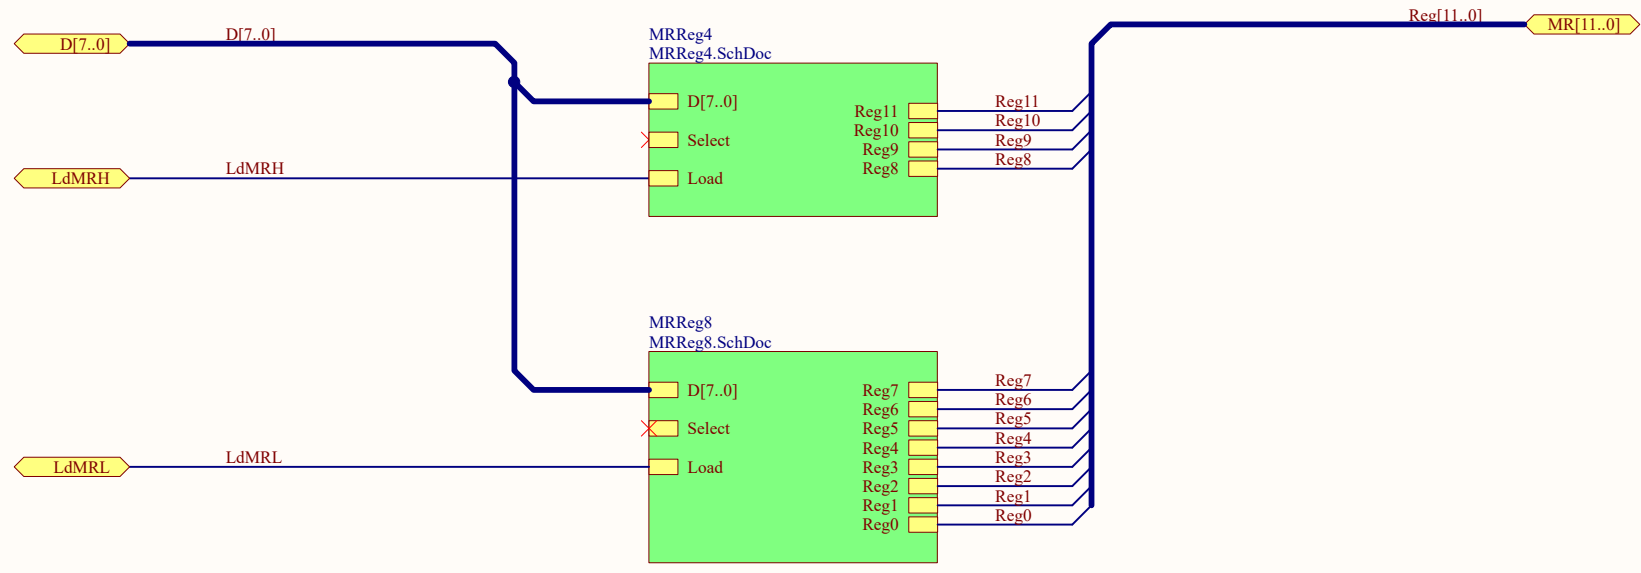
D[7..0]

D[7..0]

LdMRH

LdMRH

LdMRL

LdMRL

MRReg4
MRReg4.SchDoc

D[7..0]
Select
Load

Reg11
Reg10
Reg9
Reg8

Reg11
Reg10
Reg9
Reg8

MRReg8
MRReg8.SchDoc

D[7..0]
Select
Load

Reg7
Reg6
Reg5
Reg4
Reg3
Reg2
Reg1
Reg0

Reg7
Reg6
Reg5
Reg4
Reg3
Reg2
Reg1
Reg0

Reg[11..0]

MR[11..0]